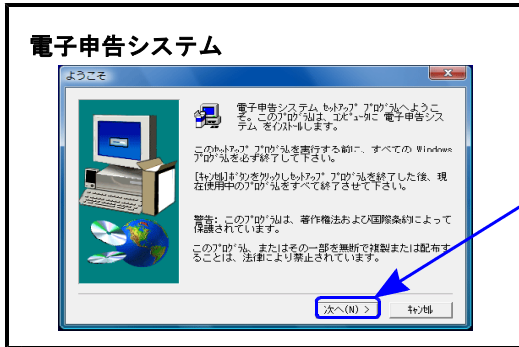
電子申告システム

ようこそ

電子申告システム ｾｯﾄｱｯﾌﾟ ﾌﾟﾛｸﾞﾗﾑへようこそ。このﾌﾟﾛｸﾞﾗﾑは、ｺﾝﾋﾟｭｰﾀに 電子申告システム をｲﾝｽﾄｰﾙします。

このｾｯﾄｱｯﾌﾟ ﾌﾟﾛｸﾞﾗﾑを実行する前に、すべての Windows ﾌﾟﾛｸﾞﾗﾑを必ず終了して下さい。

[ｷｬﾝｾﾙ]ﾎﾞﾀﾝをｸﾘｯｸしｾｯﾄｱｯﾌﾟ ﾌﾟﾛｸﾞﾗﾑを終了した後、現在使用中のﾌﾟﾛｸﾞﾗﾑをすべて終了させて下さい。

警告: このﾌﾟﾛｸﾞﾗﾑは、著作権法および国際条約によって保護されています。

このﾌﾟﾛｸﾞﾗﾑ、またはその一部を無断で複製または配布することは、法律により禁止されています。

次へ(N) >
ｷｬﾝｾﾙ